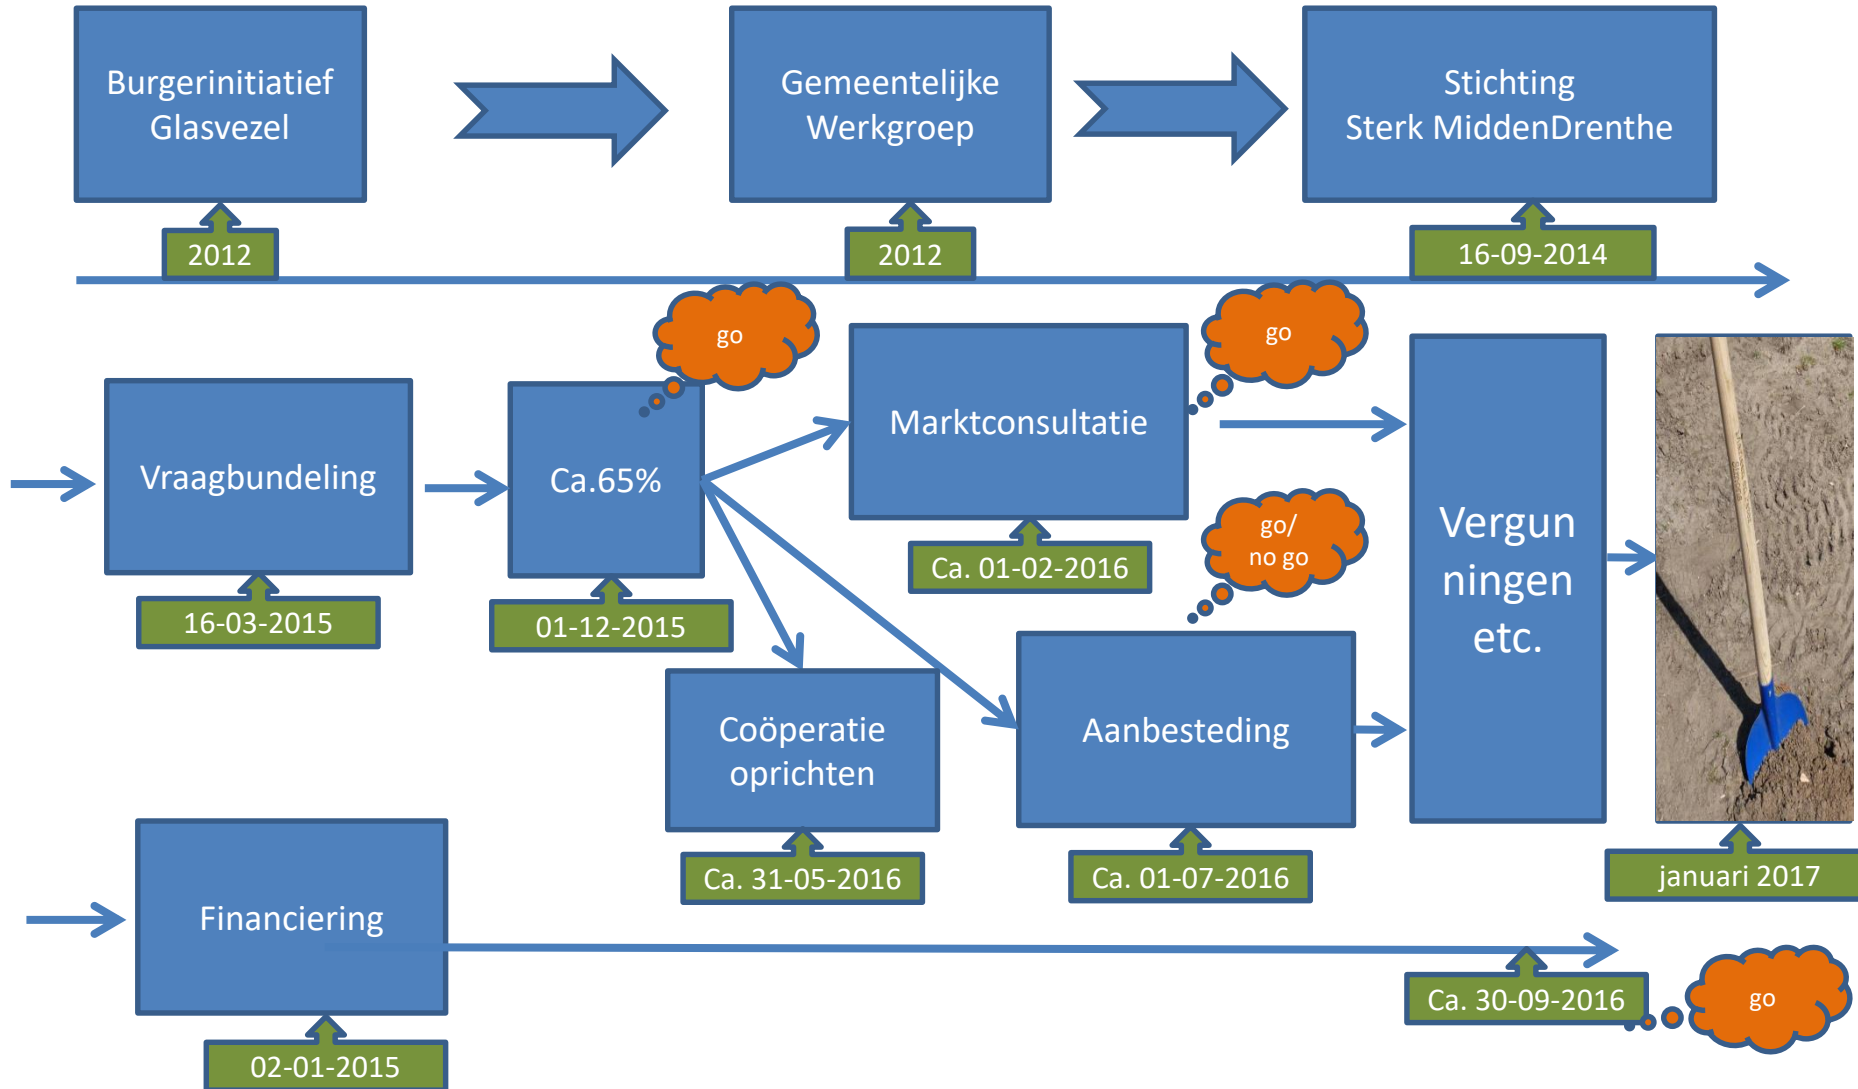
Burgerinitiatief Glasvezel

2012

Gemeentelijke Werkgroep

2012

Stichting Sterk MiddenDrenthe

16-09-2014

Vraagbundeling

16-03-2015

go

Ca.65%

01-12-2015

Marktconsultatie

Ca. 01-02-2016

go

go/ no go

Vergun ningen etc.

Coöperatie oprichten

Ca. 31-05-2016

Aanbesteding

Ca. 01-07-2016

januari 2017

Financiering

02-01-2015

Ca. 30-09-2016

go